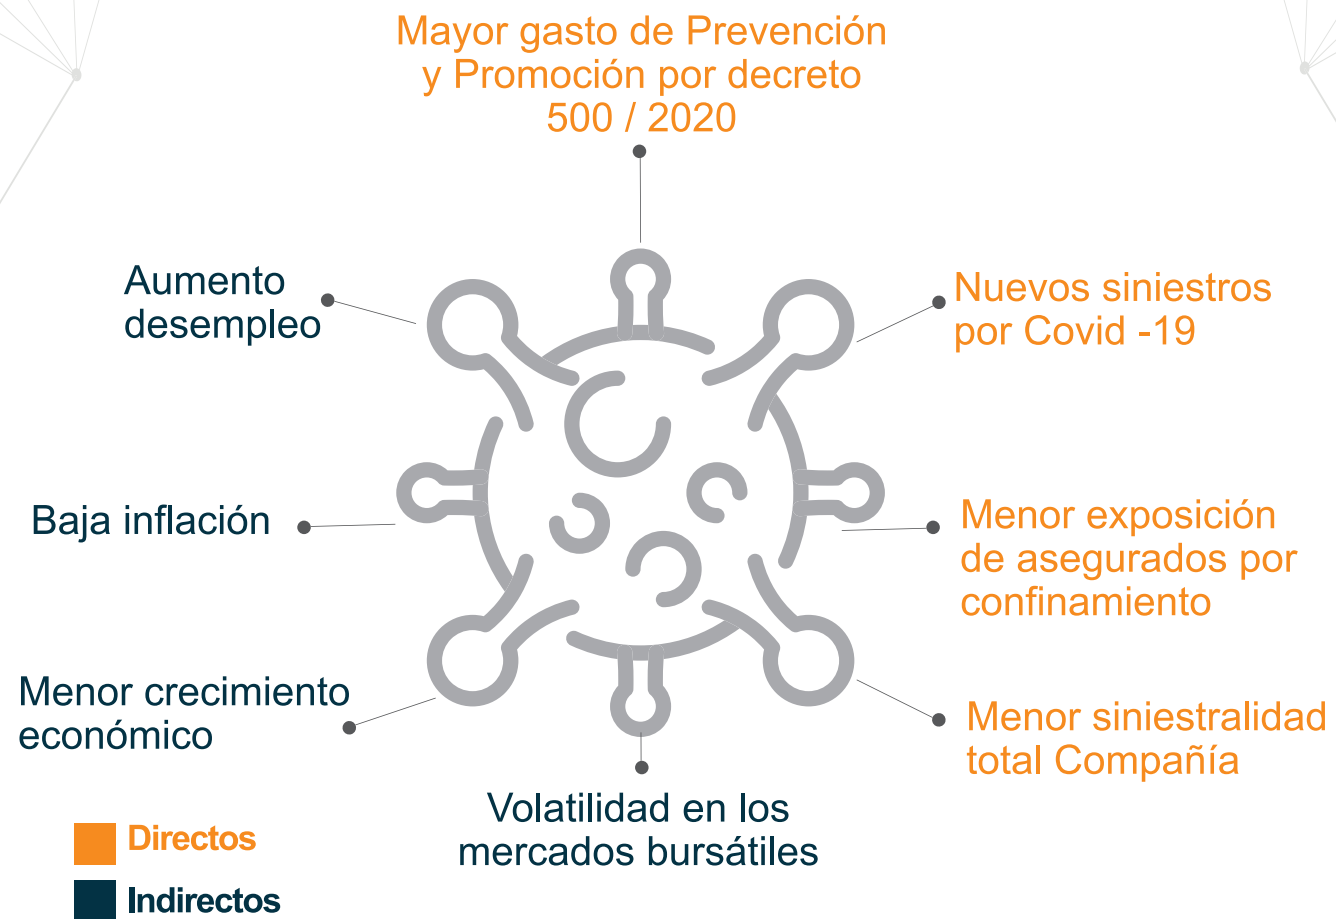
Mayor gasto de Prevención y Promoción por decreto 500 / 2020

Aumento desempleo

Nuevos siniestros por Covid -19

Baja inflación

Menor exposición de asegurados por confinamiento

Menor crecimiento económico

Menor siniestralidad total Compañía

Volatilidad en los mercados bursátiles

Directos

Indirectos